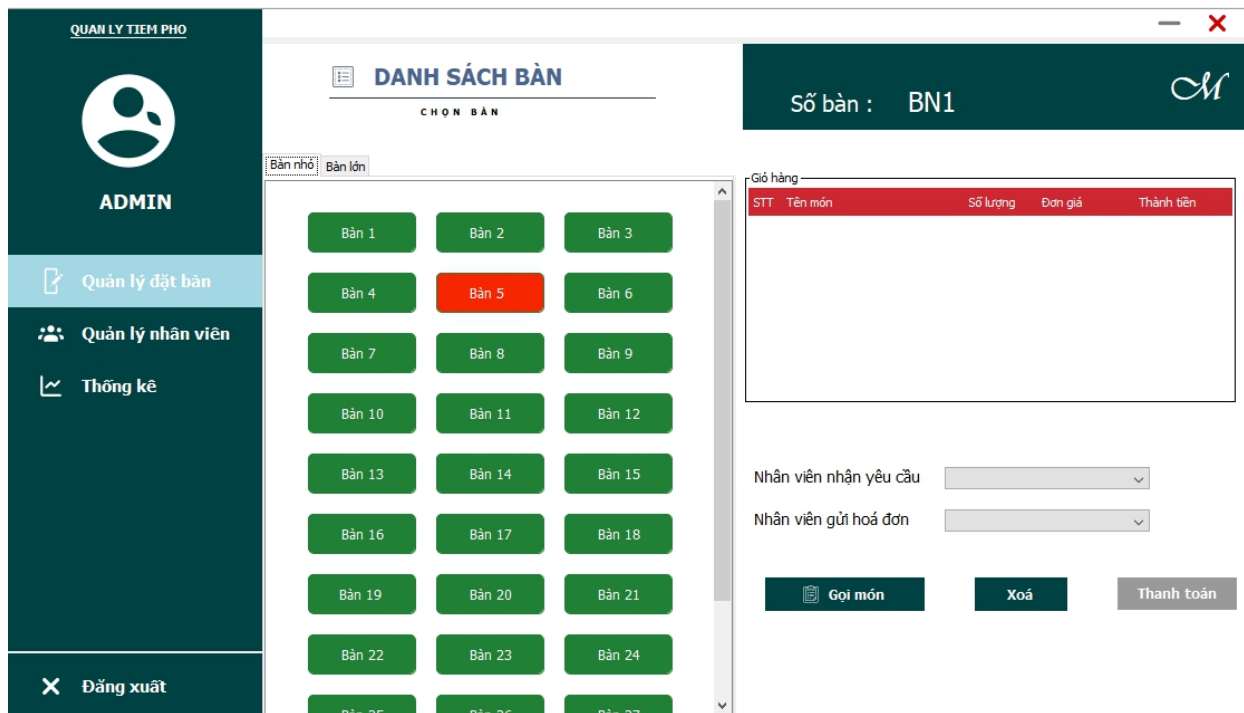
QUAN LY TIEM PHO

ADMIN

Quản lý đặt bàn

Quản lý nhân viên

Thống kê

Đăng xuất

DANH SÁCH BÀN

CHỌN BÀN

Bàn nhỏ Bàn lớn

Bàn 1 Bàn 2 Bàn 3
Bàn 4 Bàn 5 Bàn 6
Bàn 7 Bàn 8 Bàn 9
Bàn 10 Bàn 11 Bàn 12
Bàn 13 Bàn 14 Bàn 15
Bàn 16 Bàn 17 Bàn 18
Bàn 19 Bàn 20 Bàn 21
Bàn 22 Bàn 23 Bàn 24
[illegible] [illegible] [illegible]

Số bàn : BN1

M

Giỏ hàng

| STT | Tên món | Số lượng | Đơn giá | Thành tiền |
|---|---|---|---|---|

Nhân viên nhận yêu cầu

Nhân viên gửi hoá đơn

Gọi món Xoá Thanh toán